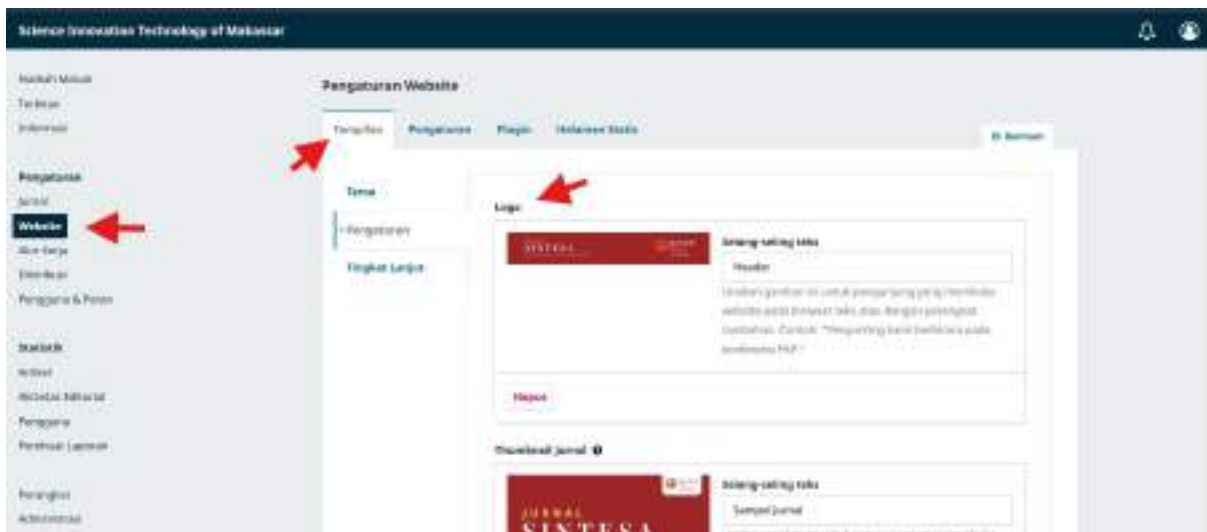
Science Innovation Technology of Makassar

Naskah Masuk
Terbitan
Informasi

Pengaturan
Jurnal
Website
Alur Kerja
Distribusi
Pengguna & Peran

Statistik
Artikel
Aktivitas Editorial
Pengguna
Pembuat Laporan

Perangkat
Administrasi

Pengaturan Website

Tampilan
Pengaturan
Plugin
Halaman Statis

Bantuan

Tema
Pengaturan
Tingkat Lanjut

Logo

SINTESA

Selang-seling teks
Header
Uraikan gambar ini untuk pengunjung yang melihat website pada browser teks atau dengan perangkat bantuan. Contoh: "Pengunjung baru berbicara pada konferensi PKP"

Hapus

Thumbnail Jurnal

JURNAL
SINTESA

Selang-seling teks
Sampul Jurnal